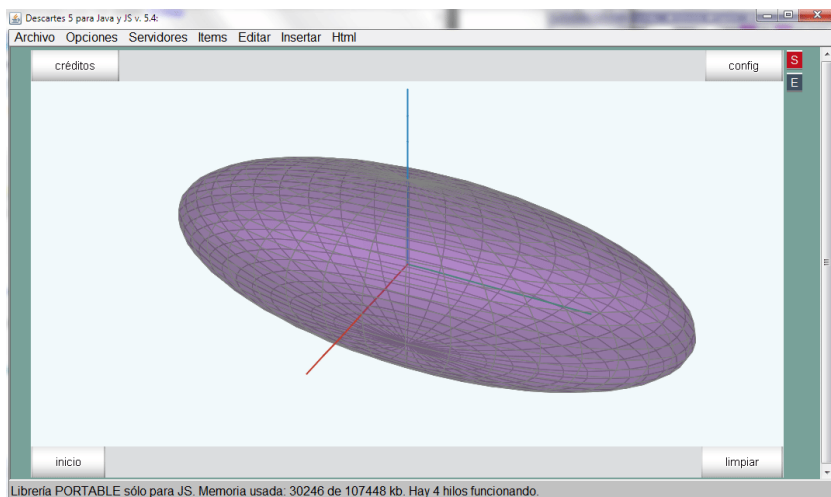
Descartes 5 para Java y JS v. 5.4:

Archivo Opciones Servidores Items Editar Insertar Html

créditos

config

S

E

inicio

limpiar

Librería PORTABLE sólo para JS. Memoria usada: 30246 de 107448 kb. Hay 4 hilos funcionando.